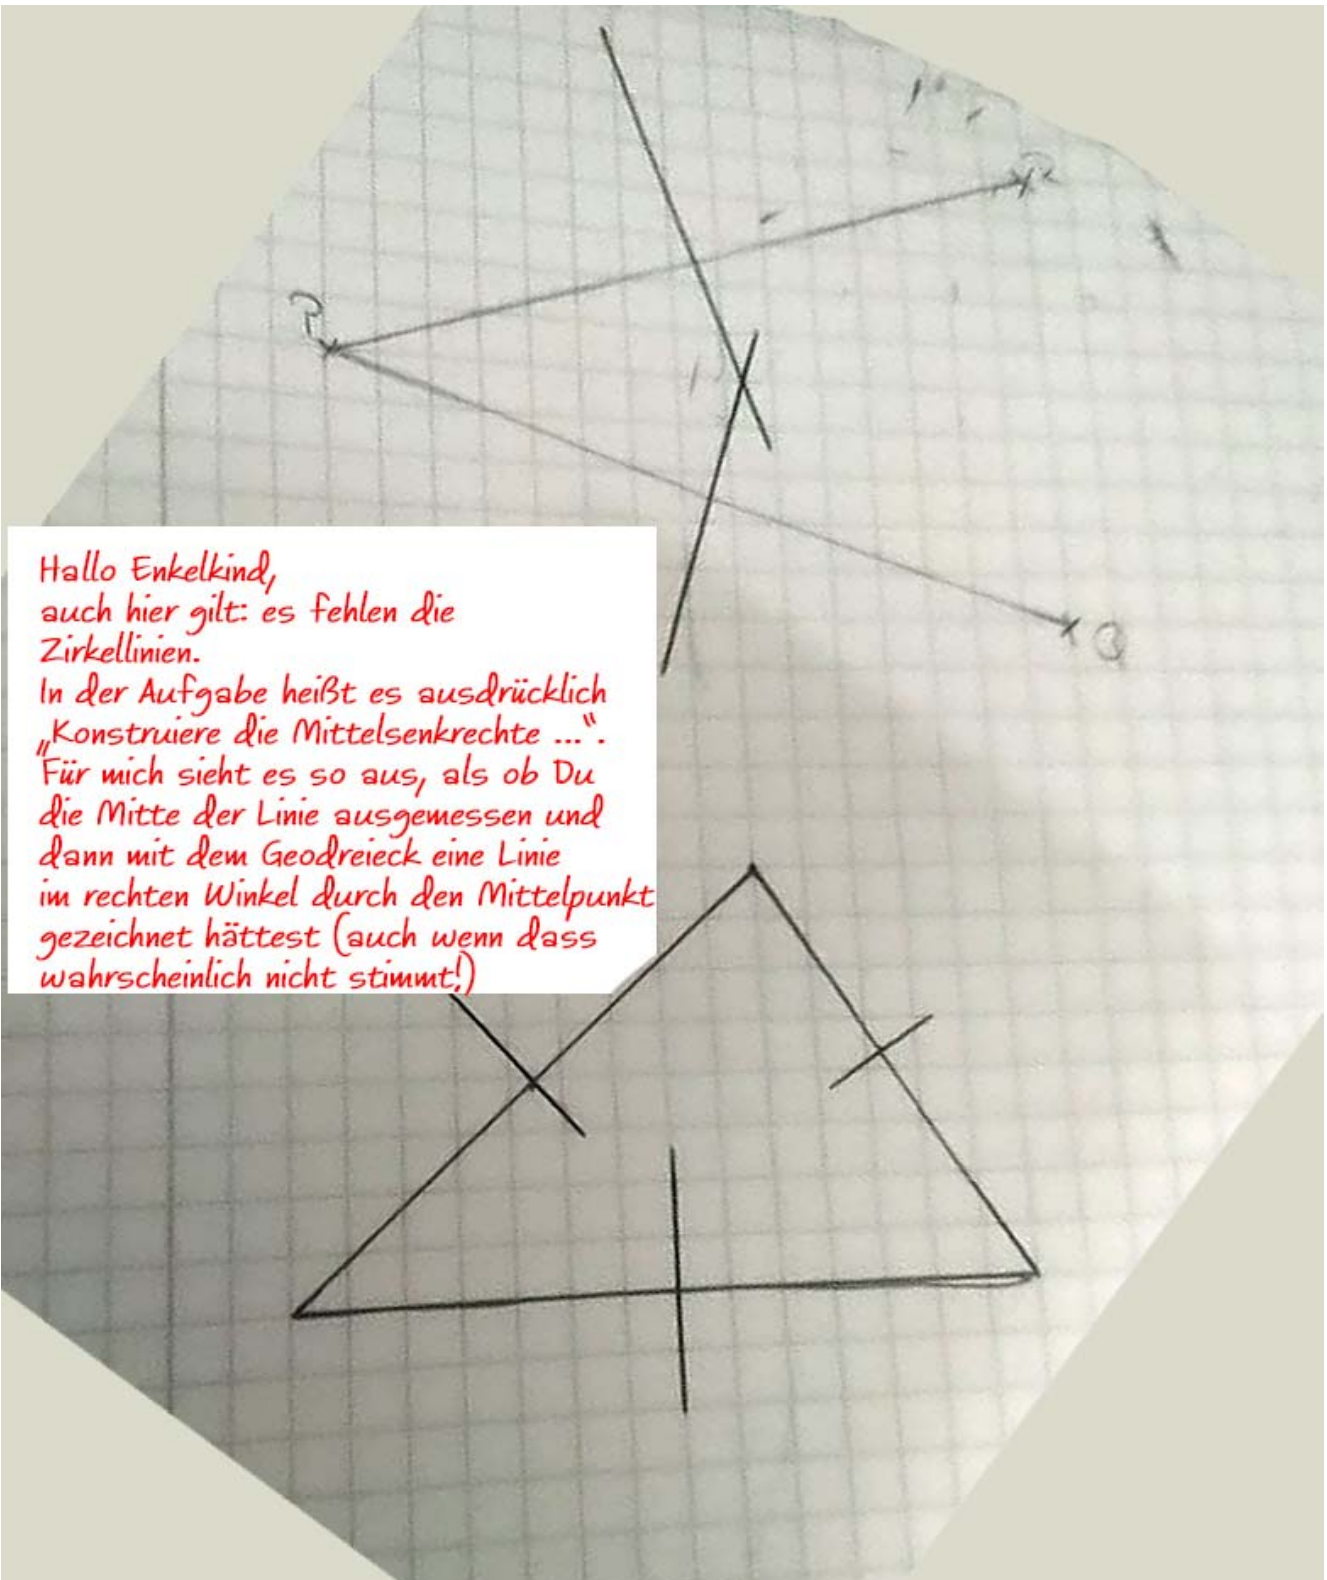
R

P

Q

Hallo Enkelkind,
auch hier gilt: es fehlen die Zirkellinien.
In der Aufgabe heißt es ausdrücklich „Konstruiere die Mittelsenkrechte ...". Für mich sieht es so aus, als ob Du die Mitte der Linie ausgemessen und dann mit dem Geodreieck eine Linie im rechten Winkel durch den Mittelpunkt gezeichnet hättest (auch wenn dass wahrscheinlich nicht stimmt!)